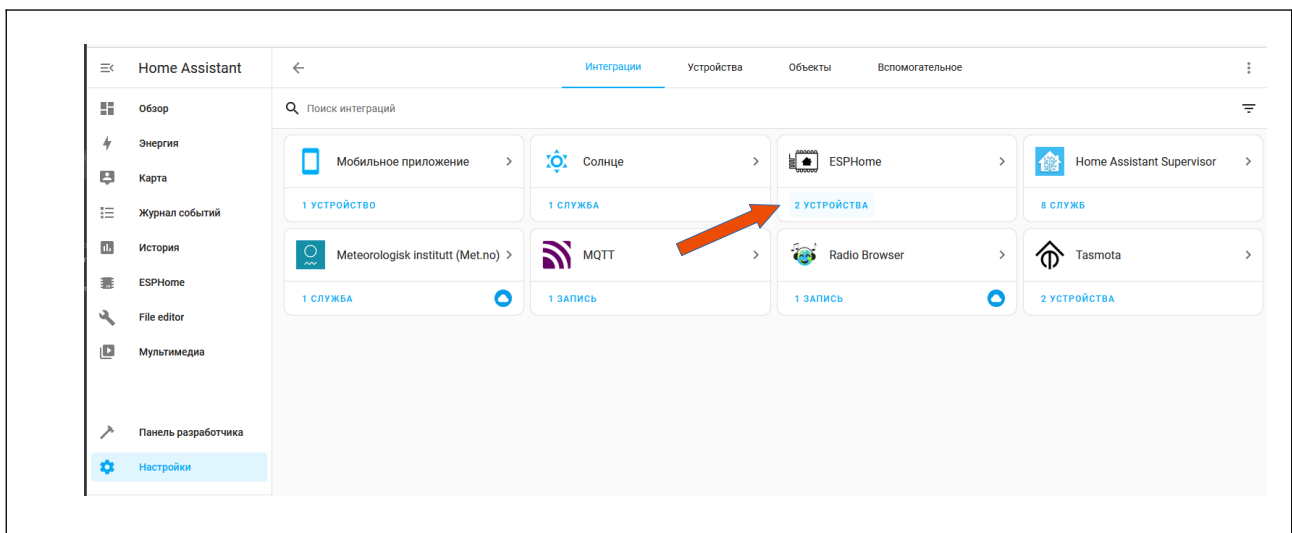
Home Assistant

Обзор
Энергия
Карта
Журнал событий
История
ESPHome
File editor
Мультимедиа

Панель разработчика
Настройки

Интеграции Устройства Объекты Вспомогательное

Поиск интеграций

Мобильное приложение
1 УСТРОЙСТВО

Солнце
1 СЛУЖБА

ESPHome
2 УСТРОЙСТВА

Home Assistant Supervisor
8 СЛУЖБ

Meteorologisk institutt (Met.no)
1 СЛУЖБА

MQTT
1 ЗАПИСЬ

Radio Browser
1 ЗАПИСЬ

Tasmota
2 УСТРОЙСТВА